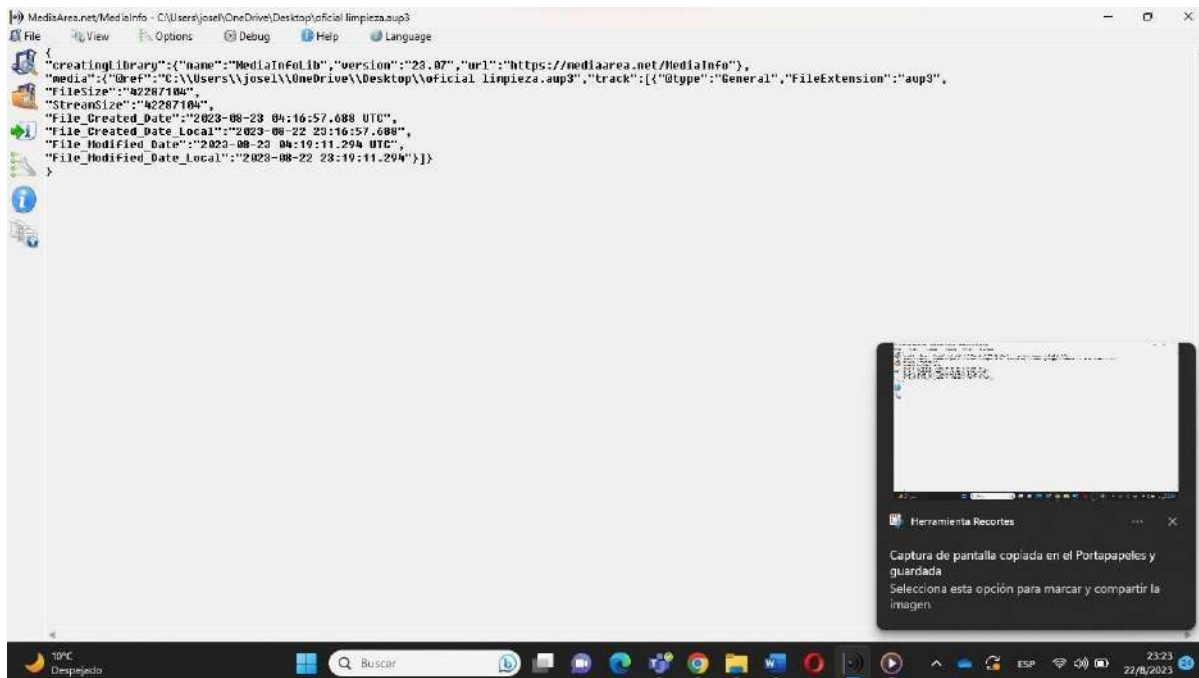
MediaArea.net/MediaInfo - C:\Users\josel\OneDrive\Desktop\oficial limpieza.aup3

File View Options Debug Help Language

{
"creatingLibrary":{"name":"MediaInfoLib","version":"23.07","url":"https://mediaarea.net/MediaInfo"},
"media":{"@ref":"C:\\Users\\josel\\OneDrive\\Desktop\\oficial limpieza.aup3","track":[{"@type":"General","FileExtension":"aup3",
"FileSize":"42287104",
"StreamSize":"42287104",
"File_Created_Date":"2023-08-23 04:16:57.688 UTC",
"File_Created_Date_Local":"2023-08-22 23:16:57.688",
"File_Modified_Date":"2023-08-23 04:19:11.294 UTC",
"File_Modified_Date_Local":"2023-08-22 23:19:11.294"}]}
}

Herramienta Recortes

Captura de pantalla copiada en el Portapapeles y guardada

Selecciona esta opción para marcar y compartir la imagen

10°C
Despejado

Buscar

ESP

23:23
22/8/2023